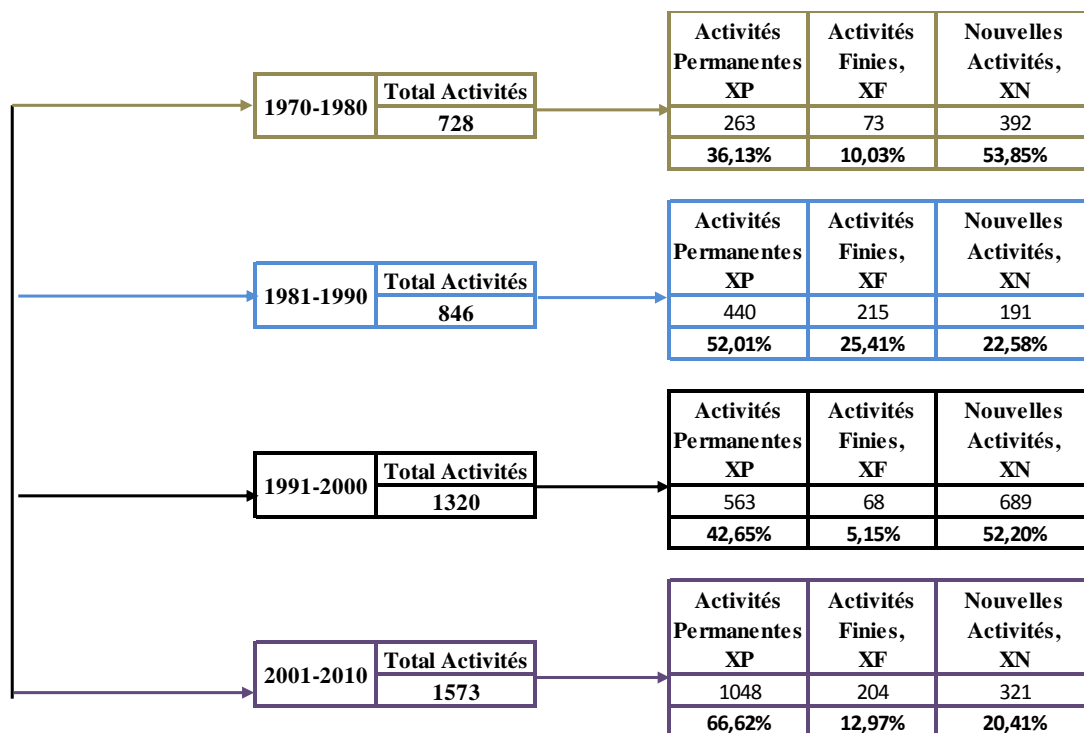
| 1970-1980 | Total Activités |
|---|---|
| | 728 |

| Activités Permanentes XP | Activités Finies, XF | Nouvelles Activités, XN |
|---|---|---|
| 263 | 73 | 392 |
| 36,13% | 10,03% | 53,85% |

| 1981-1990 | Total Activités |
|---|---|
| | 846 |

| Activités Permanentes XP | Activités Finies, XF | Nouvelles Activités, XN |
|---|---|---|
| 440 | 215 | 191 |
| 52,01% | 25,41% | 22,58% |

| 1991-2000 | Total Activités |
|---|---|
| | 1320 |

| Activités Permanentes XP | Activités Finies, XF | Nouvelles Activités, XN |
|---|---|---|
| 563 | 68 | 689 |
| 42,65% | 5,15% | 52,20% |

| 2001-2010 | Total Activités |
|---|---|
| | 1573 |

| Activités Permanentes XP | Activités Finies, XF | Nouvelles Activités, XN |
|---|---|---|
| 1048 | 204 | 321 |
| 66,62% | 12,97% | 20,41% |